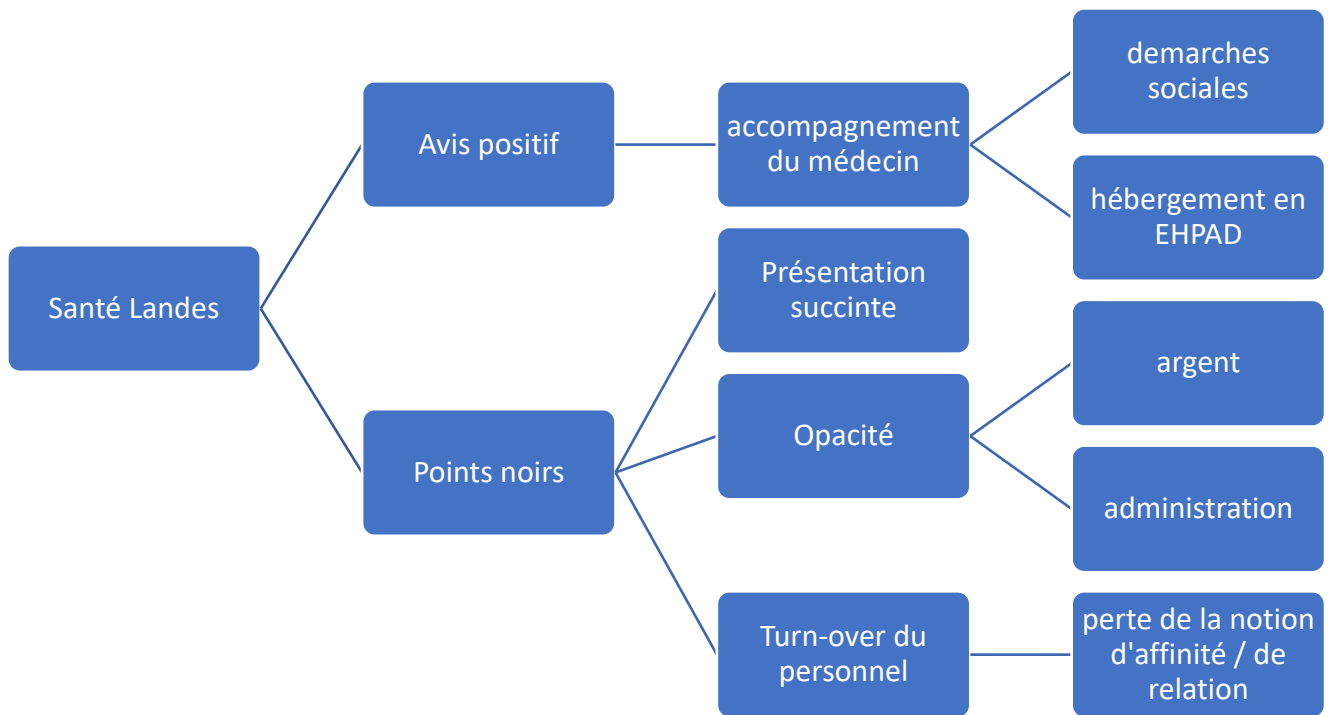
Santé Landes

Avis positif

accompagnement du médecin

demarches sociales

hébergement en EHPAD

Points noirs

Présentation succinte

Opacité

argent

administration

Turn-over du personnel

perte de la notion d'affinité / de relation